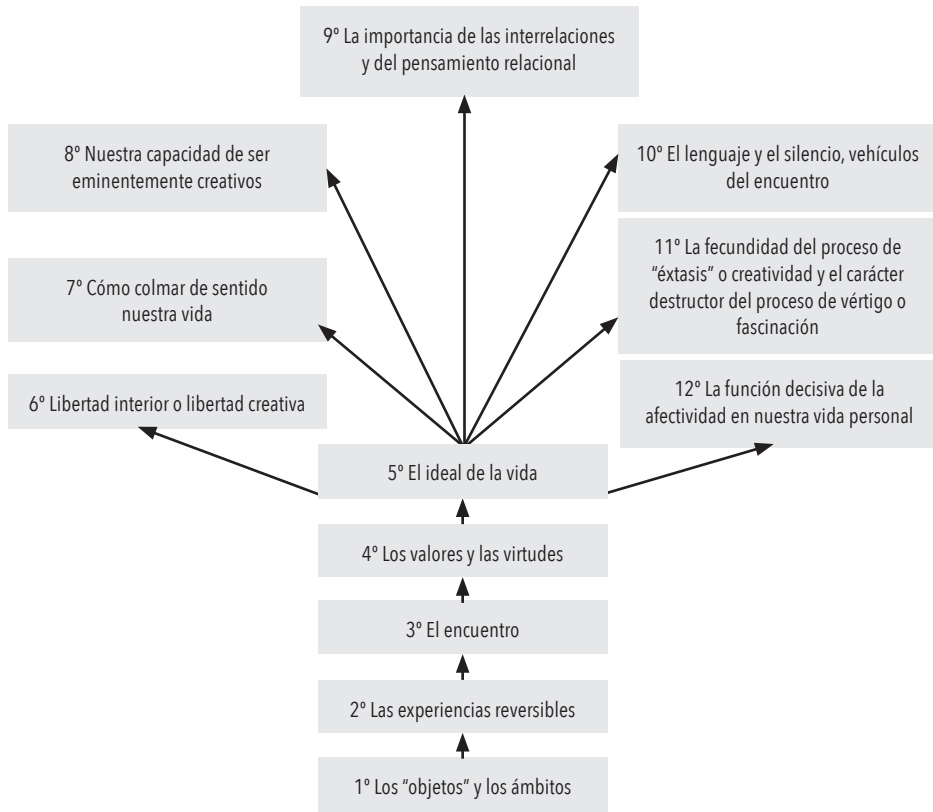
9º La importancia de las interrelaciones y del pensamiento relacional

8º Nuestra capacidad de ser eminentemente creativos

10º El lenguaje y el silencio, vehículos del encuentro

11º La fecundidad del proceso de "éxtasis" o creatividad y el carácter destructor del proceso de vértigo o fascinación

7º Cómo colmar de sentido nuestra vida

12º La función decisiva de la afectividad en nuestra vida personal

6º Libertad interior o libertad creativa

5º El ideal de la vida

4º Los valores y las virtudes

3º El encuentro

2º Las experiencias reversibles

1º Los "objetos" y los ámbitos